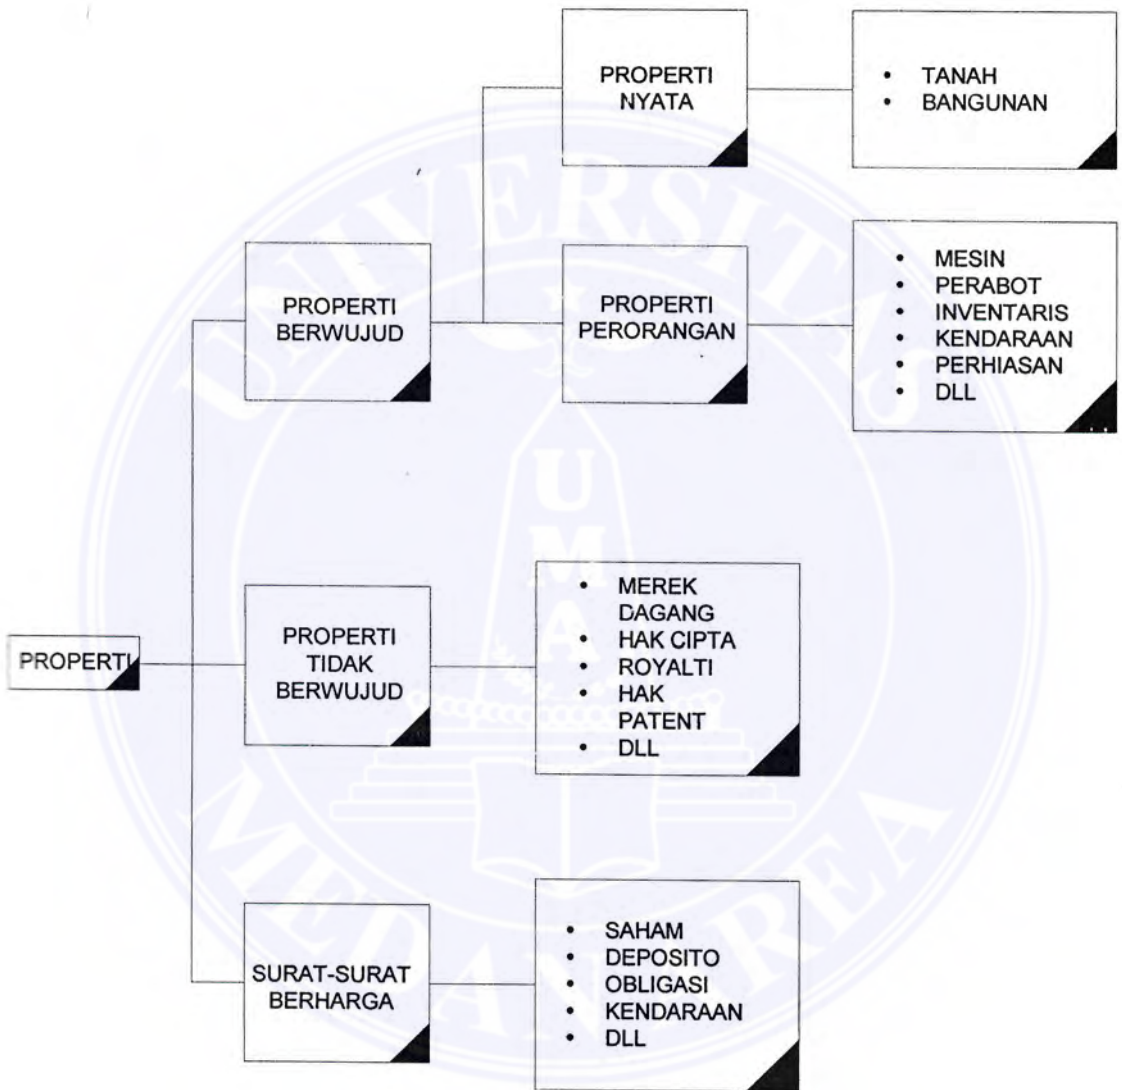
PROPERTI

PROPERTI BERWUJUD

PROPERTI NYATA

- TANAH
- BANGUNAN

PROPERTI PERORANGAN

- MESIN
- PERABOT
- INVENTARIS
- KENDARAAN
- PERHIASAN
- DLL

PROPERTI TIDAK BERWUJUD

- MEREK DAGANG
- HAK CIPTA
- ROYALTI
- HAK PATENT
- DLL

SURAT-SURAT BERHARGA

- SAHAM
- DEPOSITO
- OBLIGASI
- KENDARAAN
- DLL

UNIVERSITAS MEDAN AREA